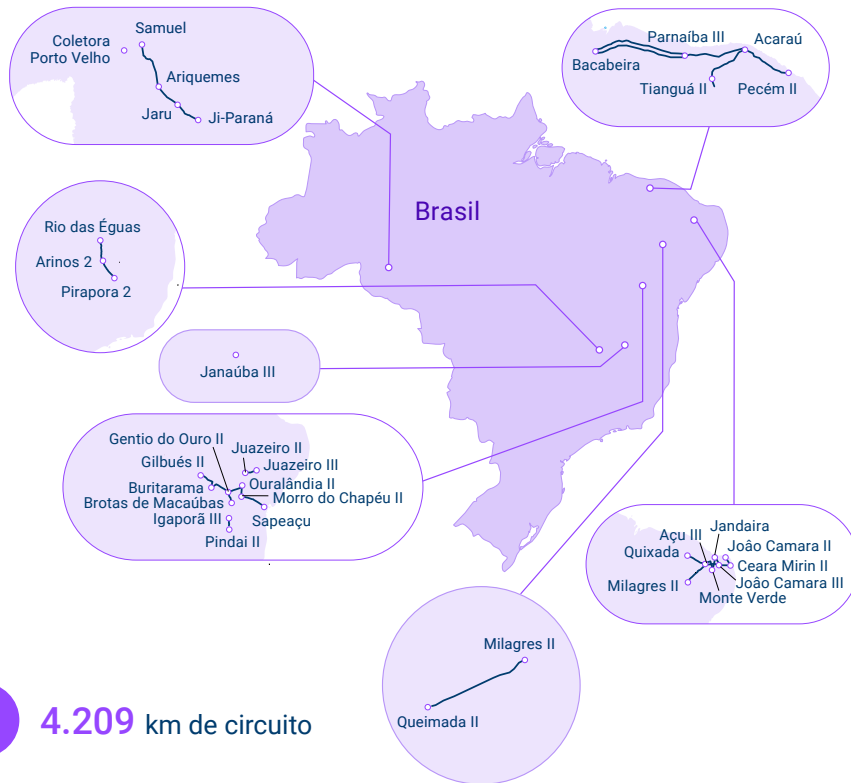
Coletora Porto Velho

Samuel

Ariquemes

Jaru

Ji-Paraná

Parnaíba III

Acaraú

Bacabeira

Tianguá II

Pecém II

Brasil

Rio das Éguas

Arinos 2

Pirapora 2

Janaúba III

Gentio do Ouro II

Juazeiro II

Gilbués II

Juazeiro III

Buritarama

Ourolândia II

Brotas de Macaúbas

Morro do Chapéu II

Igaporã III

Sapeaçu

Pindai II

Açu III

Jandaira

Quixada

João Camara II

Ceara Mirin II

Milagres II

João Camara III

Monte Verde

Milagres II

Queimada II

4.209 km de circuito